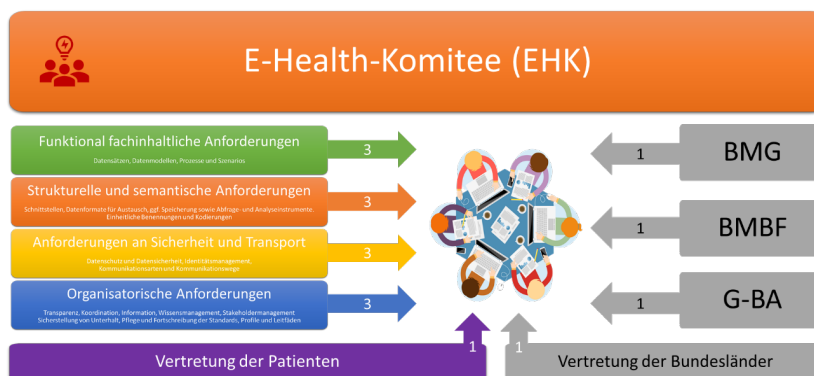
E-Health-Komitee (EHK)

Funktional fachinhaltliche Anforderungen
Datensätzen, Datenmodellen, Prozesse und Szenarios

3

Strukturelle und semantische Anforderungen
Schnittstellen, Datenformate für Austausch, ggf. Speicherung sowie Abfrage- und Analyseinstrumente. Einheitliche Benennungen und Kodierungen

3

Anforderungen an Sicherheit und Transport
Datenschutz und Datensicherheit, Identitätsmanagement, Kommunikationsarten und Kommunikationswege

3

Organisatorische Anforderungen
Transparenz, Koordination, Information, Wissensmanagement, Stakeholdermanagement Sicherstellung von Unterhalt, Pflege und Fortschreibung der Standards, Profile und Leitfäden

3

1
BMG

1
BMBF

1
G-BA

1
Vertretung der Patienten

1
Vertretung der Bundesländer